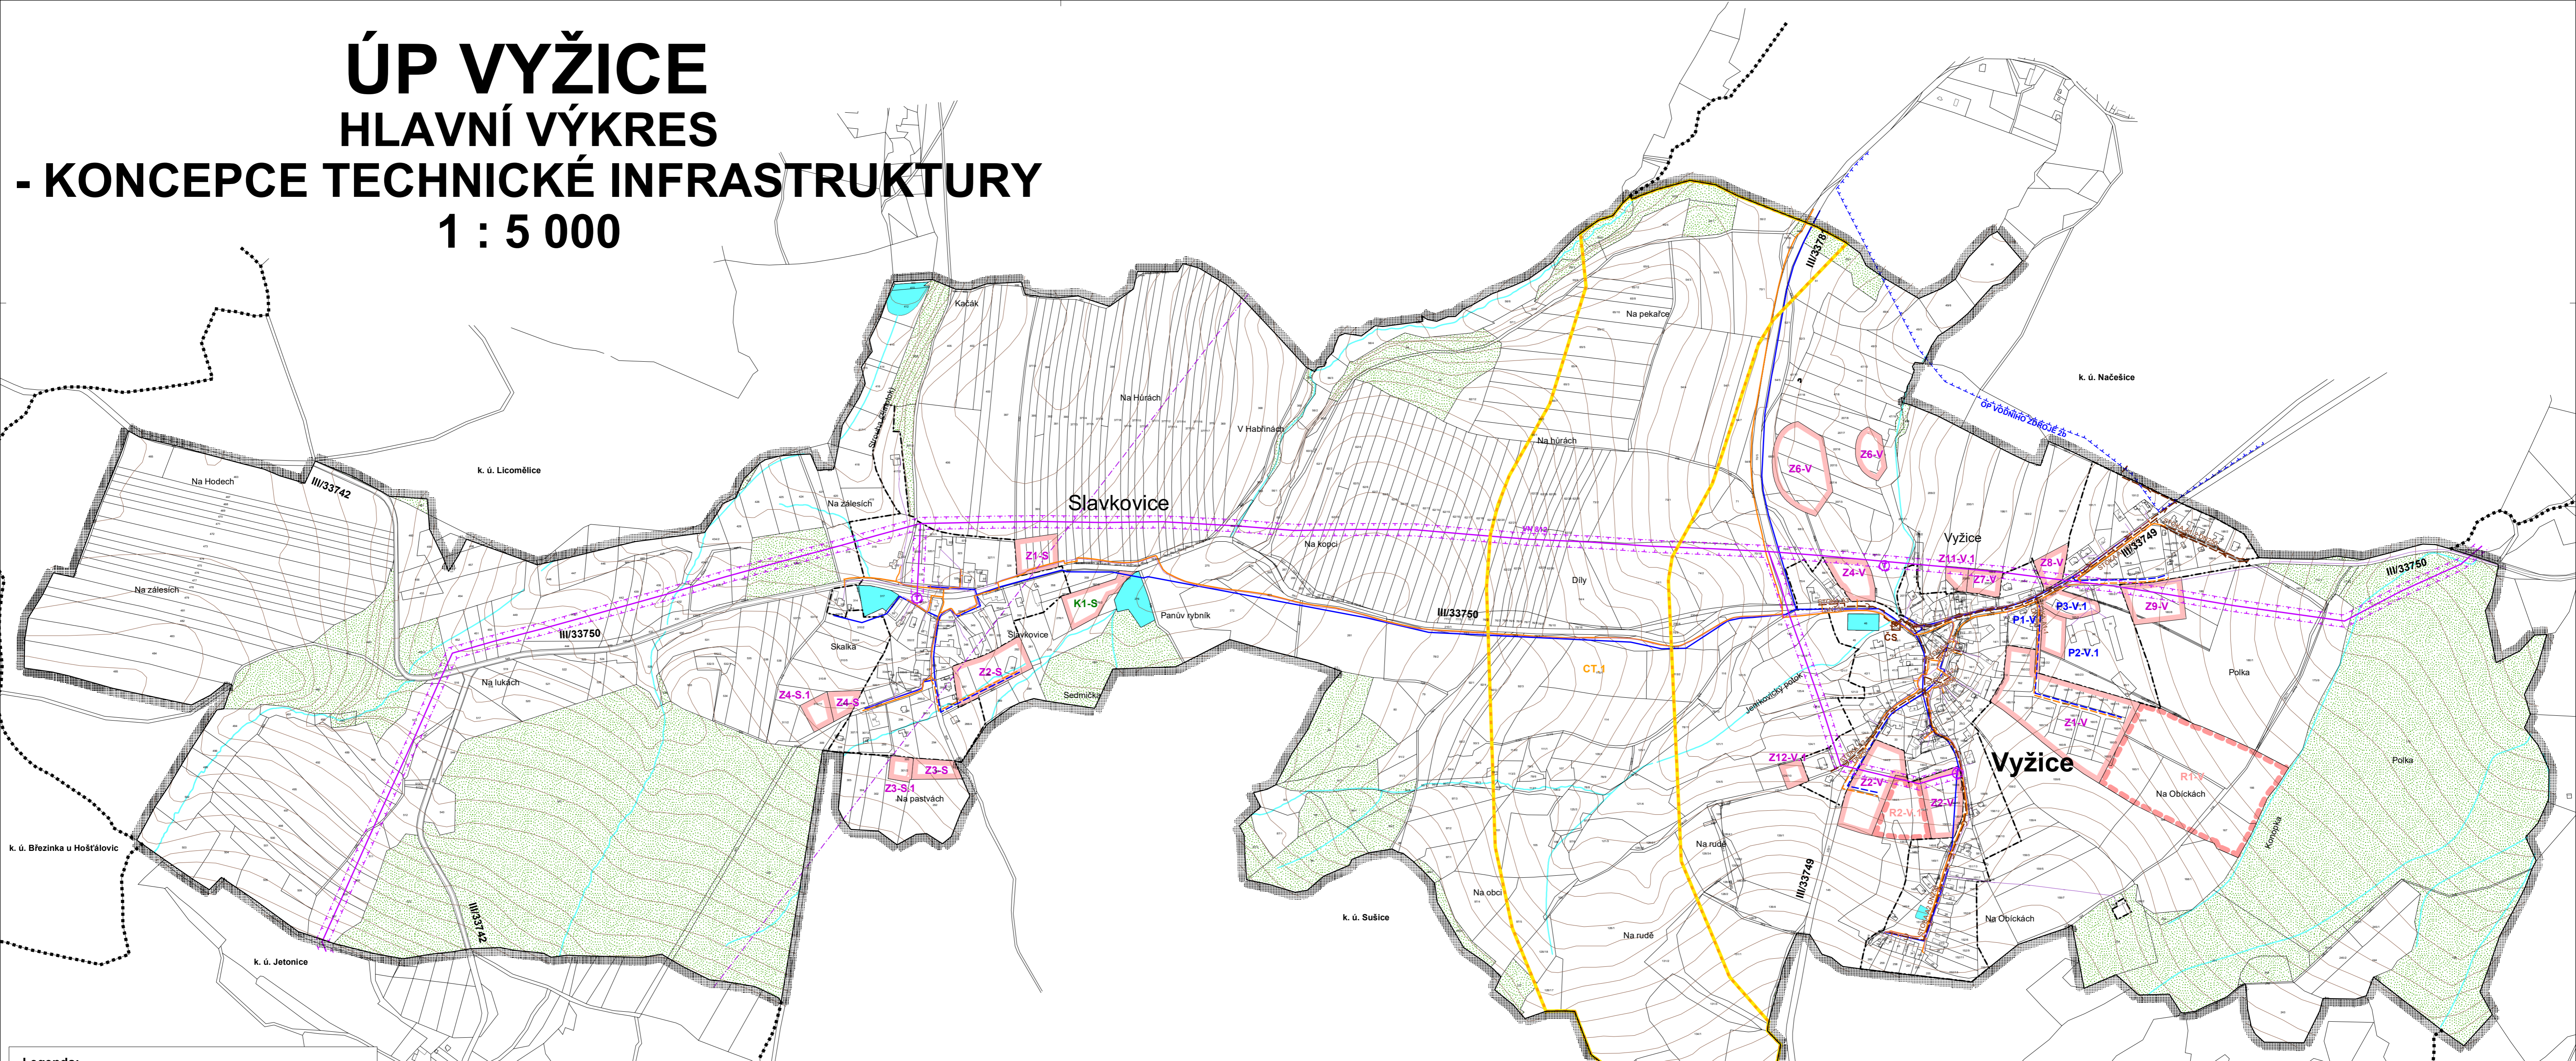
ÚP VYŽICE
HLAVNÍ VÝKRES
- KONCEPCE TECHNICKÉ INFRASTRUKTURY
1 : 5 000

Kačák
Na Húrách
V Habřinách
Na pekařce
Na húrách
k. ú. Načešice
OP VODNÍHO ZDROJE 2b
k. ú. Licomělice
Na Hodech
III/33742
Na zálesích
Slavkovice
Z6-V
Z6-V
III/3378
Vyžice
VN 812
Na kopci
Díly
Z1-S
Z11-V.1
Z4-V
Z7-V
Z8-V
III/33749
III/33750
Na zálesích
K1-S
Panův rybník
III/33750
P3-V.1
Z9-V
III/33750
P1-V.1
ČS
Skalka
Slavkovice
P2-V.1
Z2-S
CT.1
Polka
Na lukách
Z4-S.1
Z4-S
Sedmička
Jeníkovický potok
Z1-V
Z12-V
Vyžice
Polka
Z3-S
Z3-S.1
Na pastvách
Z2-V
R1-V
Na Obickách
R2-V.1
Z2-V
k. ú. Březinka u Hošťálovic
Na rudě
III/33749
Konopka
Na obci
k. ú. Sušice
Na Obickách
III/33742
Na rudě
k. ú. Jetonice
Legenda: